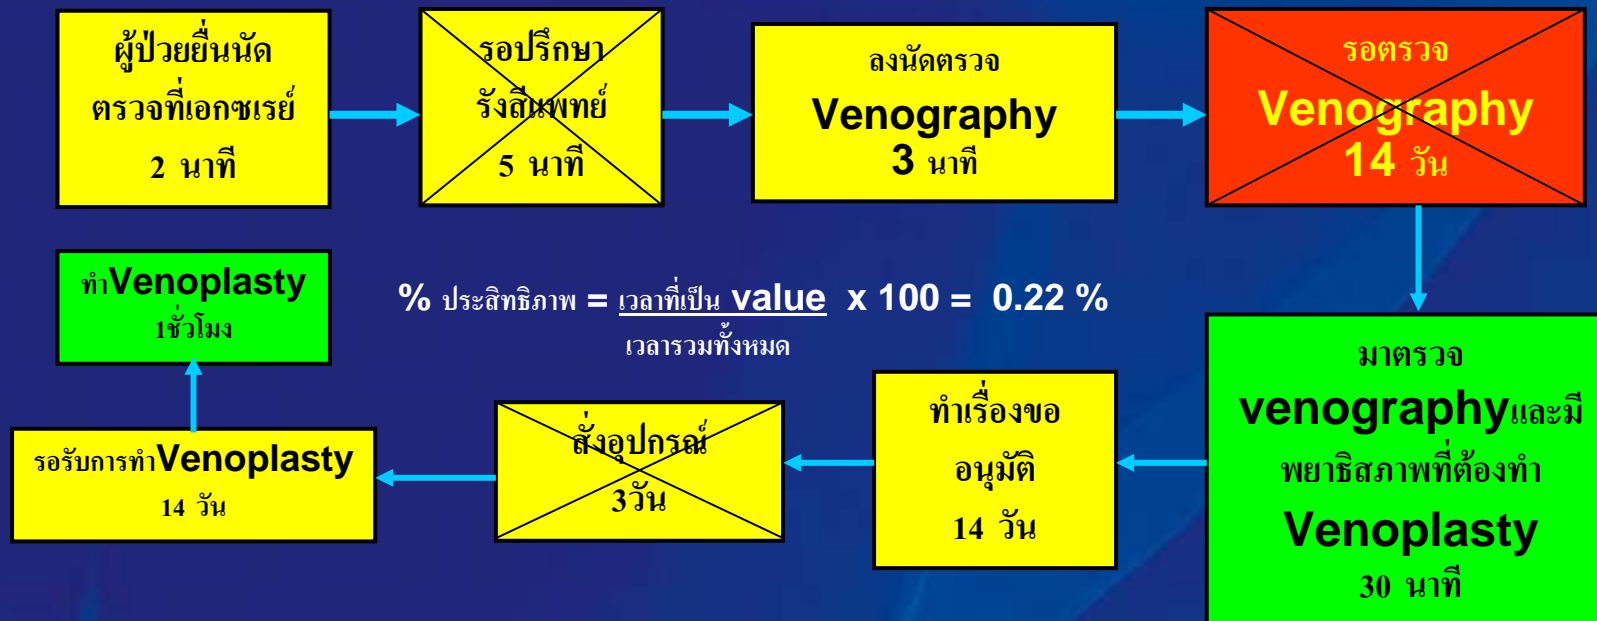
ผู้ป่วยยื่นนัด ตรวจที่เอกซเรย์ 2 นาที

รอปรึกษา รังสีแพทย์ 5 นาที

ลงนัดตรวจ Venography 3 นาที

รอตรวจ Venography 14 วัน

มาตรวจ venographyและมีพยาธิสภาพที่ต้องทำ Venoplasty 30 นาที

ทำเรื่องขออนุมัติ 14 วัน

สั่งอุปกรณ์ 3วัน

รอรับการทำVenoplasty 14 วัน

ทำVenoplasty 1ชั่วโมง

% ประสิทธิภาพ = $\frac{\text{เวลาที่เป็น value}}{\text{เวลารวมทั้งหมด}}$ x 100 = 0.22 %